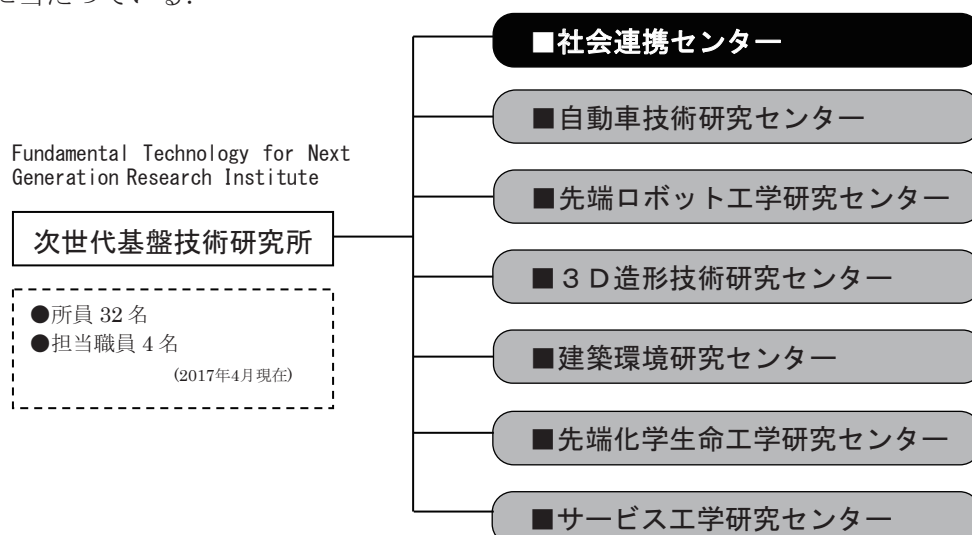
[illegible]に当たっている。

Fundamental Technology for Next Generation Research Institute

次世代基盤技術研究所

●所員 32 名
●担当職員 4 名
(2017年4月現在)

■社会連携センター

■自動車技術研究センター

■先端ロボット工学研究センター

■３Ｄ造形技術研究センター

■建築環境研究センター

■先端化学生命工学研究センター

■サービス工学研究センター